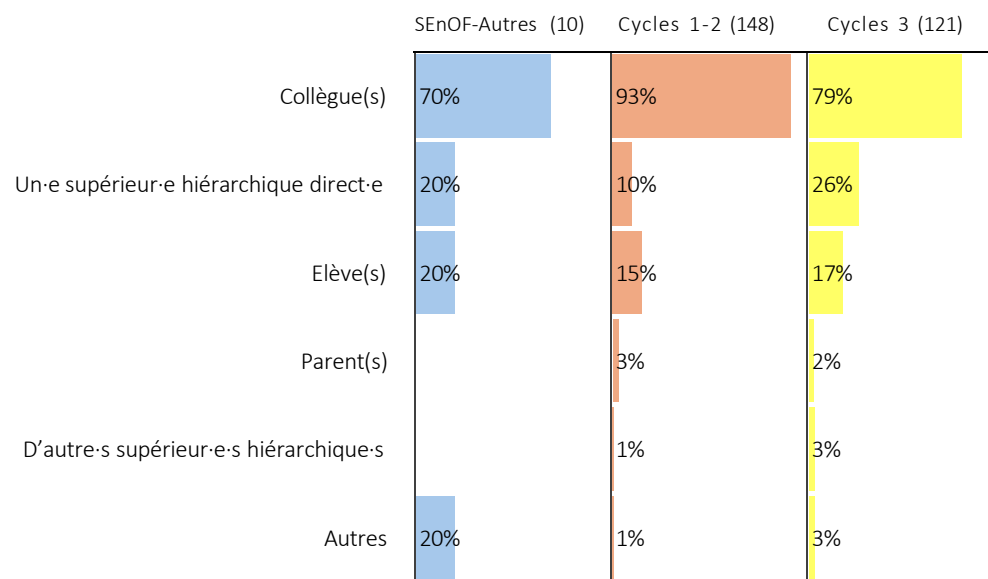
|  | SEnOF-Autres (10) | Cycles 1-2 (148) | Cycles 3 (121) |
|---|---|---|---|
| Collègue(s) | 70% | 93% | 79% |
| Un·e supérieur·e hiérarchique direct·e | 20% | 10% | 26% |
| Elève(s) | 20% | 15% | 17% |
| Parent(s) |  | 3% | 2% |
| D’autre·s supérieur·e·s hiérarchique·s |  | 1% | 3% |
| Autres | 20% | 1% | 3% |